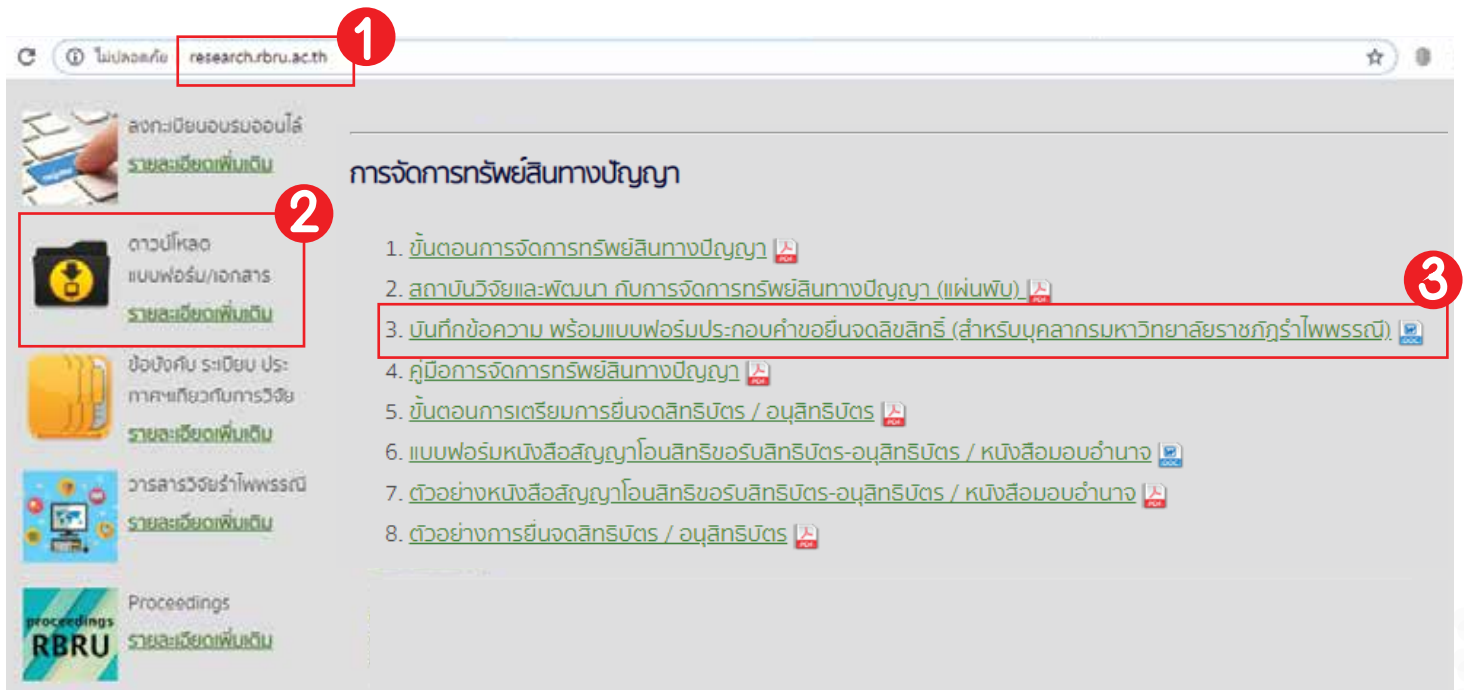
ไม่ปลอดภัย research.rbru.ac.th

1

ลงทะเบียนอบรมออนไลน์
รายละเอียดเพิ่มเติม

2

ดาวน์โหลด แบบฟอร์ม/เอกสาร
รายละเอียดเพิ่มเติม

ข้อบังคับ ระเบียบ ประกาศเกี่ยวกับการวิจัย
รายละเอียดเพิ่มเติม

วารสารวิจัยรำไพพรรณี
รายละเอียดเพิ่มเติม

proceedings RBRU
Proceedings
รายละเอียดเพิ่มเติม

การจัดการทรัพย์สินทางปัญญา

1. ขั้นตอนการจัดการทรัพย์สินทางปัญญา PDF
2. สถาบันวิจัยและพัฒนา กับการจัดการทรัพย์สินทางปัญญา (แผ่นพับ) PDF
3
3. บันทึกข้อความ พร้อมแบบฟอร์มประกอบคำขอยื่นจดลิขสิทธิ์ (สำหรับบุคลากรมหาวิทยาลัยราชภัฏรำไพพรรณี) DOC
4. คู่มือการจัดการทรัพย์สินทางปัญญา PDF
5. ขั้นตอนการเตรียมการยื่นจดสิทธิบัตร / อนุสิทธิบัตร PDF
6. แบบฟอร์มหนังสือสัญญาโอนสิทธิขอรับสิทธิบัตร-อนุสิทธิบัตร / หนังสือมอบอำนาจ DOC
7. ตัวอย่างหนังสือสัญญาโอนสิทธิขอรับสิทธิบัตร-อนุสิทธิบัตร / หนังสือมอบอำนาจ PDF
8. ตัวอย่างการยื่นจดสิทธิบัตร / อนุสิทธิบัตร PDF